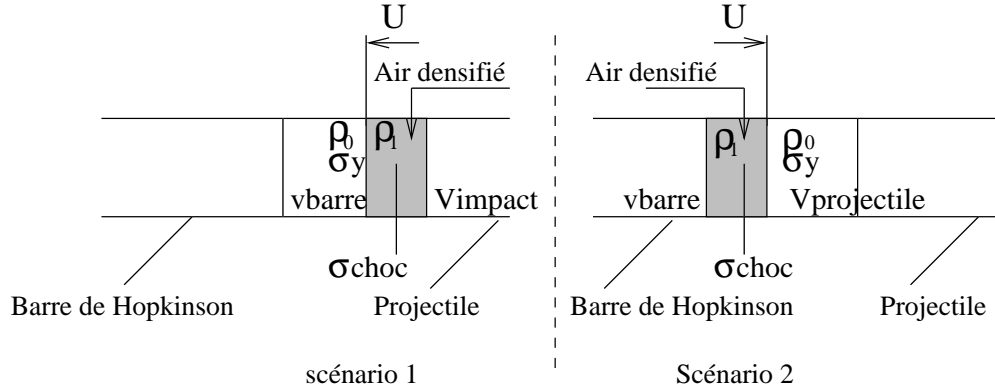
U

Air densifié

$\rho_0$
$\sigma_y$

$\rho_1$

vbarre

Vimpact

$\sigma$choc

Barre de Hopkinson

Projectile

scénario 1

U

Air densifié

$\rho_1$

$\rho_0$
$\sigma_y$

vbarre

Vprojectile

$\sigma$choc

Barre de Hopkinson

Projectile

Scénario 2